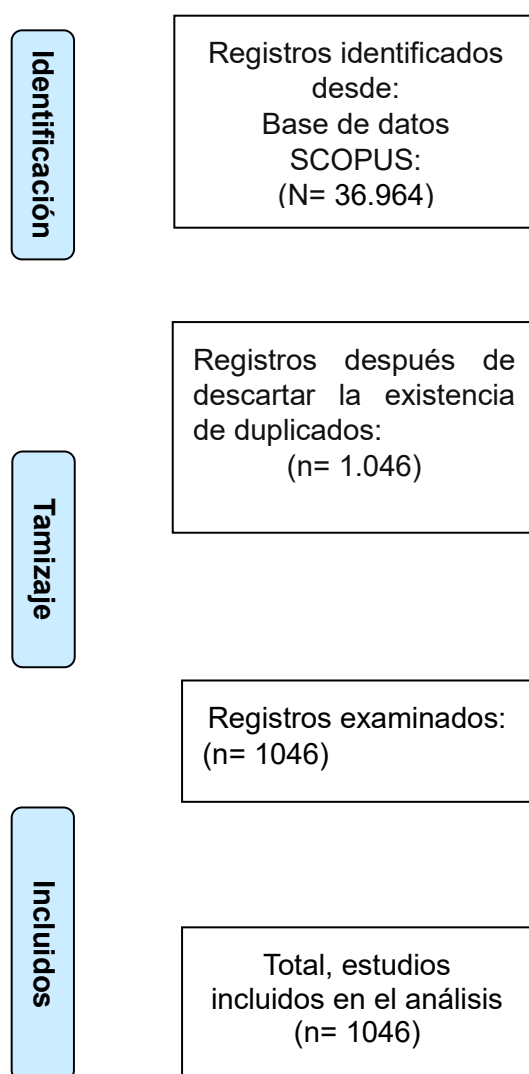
Identificación

Registros identificados desde:
Base de datos SCOPUS:
(N= 36.964)

Registros después de descartar la existencia de duplicados:
(n= 1.046)

Tamizaje

Registros examinados:
(n= 1046)

Incluidos

Total, estudios incluidos en el análisis
(n= 1046)